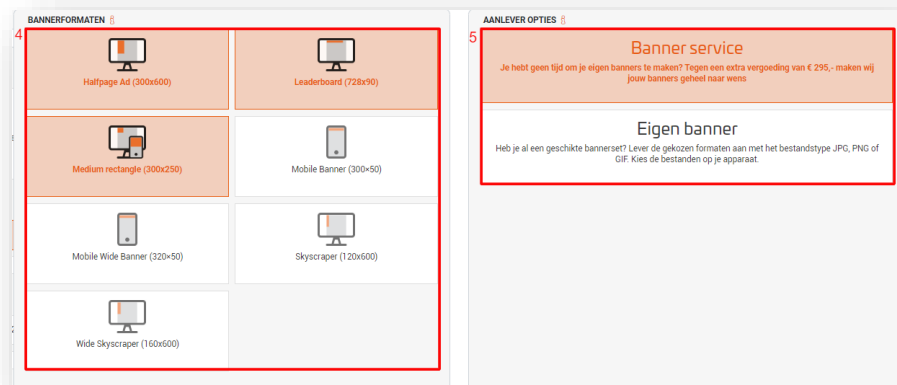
BANNERFORMATEN

4

Halfpage Ad (300x600)

Leaderboard (728x90)

Medium rectangle (300x250)

Mobile Banner (300×50)

Mobile Wide Banner (320×50)

Skyscraper (120x600)

Wide Skyscraper (160x600)

AANLEVER OPTIES

5

Banner service

Je hebt geen tijd om je eigen banners te maken? Tegen een extra vergoeding van € 295,- maken wij jouw banners geheel naar wens

Eigen banner

Heb je al een geschikte bannerset? Lever de gekozen formaten aan met het bestandstype JPG, PNG of GIF. Kies de bestanden op je apparaat.